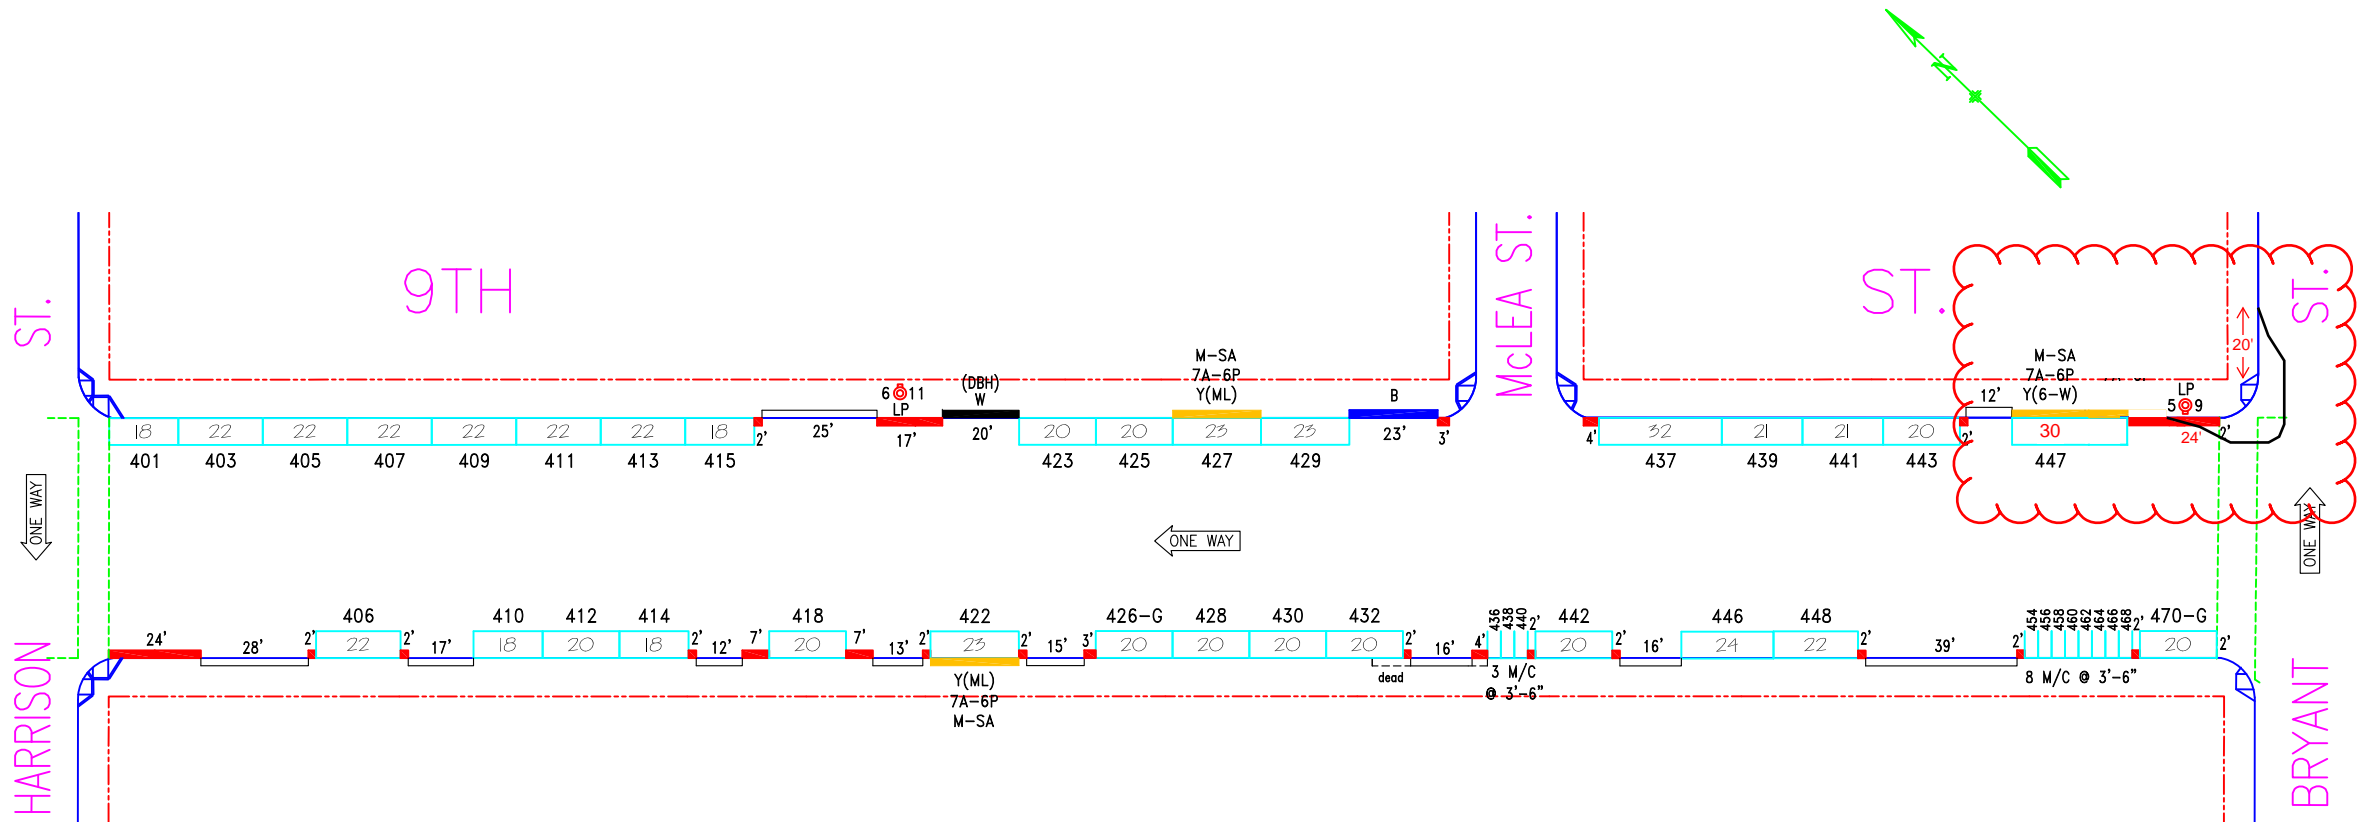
N

9TH

ST.

McLEA ST.

ST.

ST.

HARRISON

BRYANT

ONE WAY

ONE WAY

ONE WAY

M-SA
7A-6P
Y(ML)

M-SA
7A-6P
Y(6-W)

6 11
LP

(DBH)
W

B

LP
5 9

20'

| 18 | 22 | 22 | 22 | 22 | 22 | 22 | 18 | 2' | 25' | 17' | 20' | 20 | 20 | 23 | 23 | 23' | 3' |
|---|---|---|---|---|---|---|---|---|---|---|---|---|---|---|---|---|---|
| 401 | 403 | 405 | 407 | 409 | 411 | 413 | 415 | | | | | 423 | 425 | 427 | 429 | | |

| 4' | 32 | 21 | 21 | 20 | 2' | 12' | 30 | 24' | 2' |
|---|---|---|---|---|---|---|---|---|---|
| | 437 | 439 | 441 | 443 | | | 447 | | |

| | | 406 | | 410 | 412 | 414 | | 418 | | 422 | | 426-G | 428 | 430 | 432 | | 436 438 440 | 442 | | 446 | 448 | | 454 456 458 460 462 464 466 468 | 470-G |
|---|---|---|---|---|---|---|---|---|---|---|---|---|---|---|---|---|---|---|---|---|---|---|---|---|
| 24' | 28' | 2' 22 | 2' 17' | 18 | 20 | 18 | 2' 12' 7' | 20 | 7' 13' 2' | 23 | 2' 15' 3' | 20 | 20 | 20 | 20 | 2' 16' 4' | | 2' 20 | 2' 16' | 24 | 22 | 2' 39' 2' | | 2' 20 2' |

dead

3 M/C
@ 3'-6"

8 M/C @ 3'-6"

Y(ML)
7A-6P
M-SA